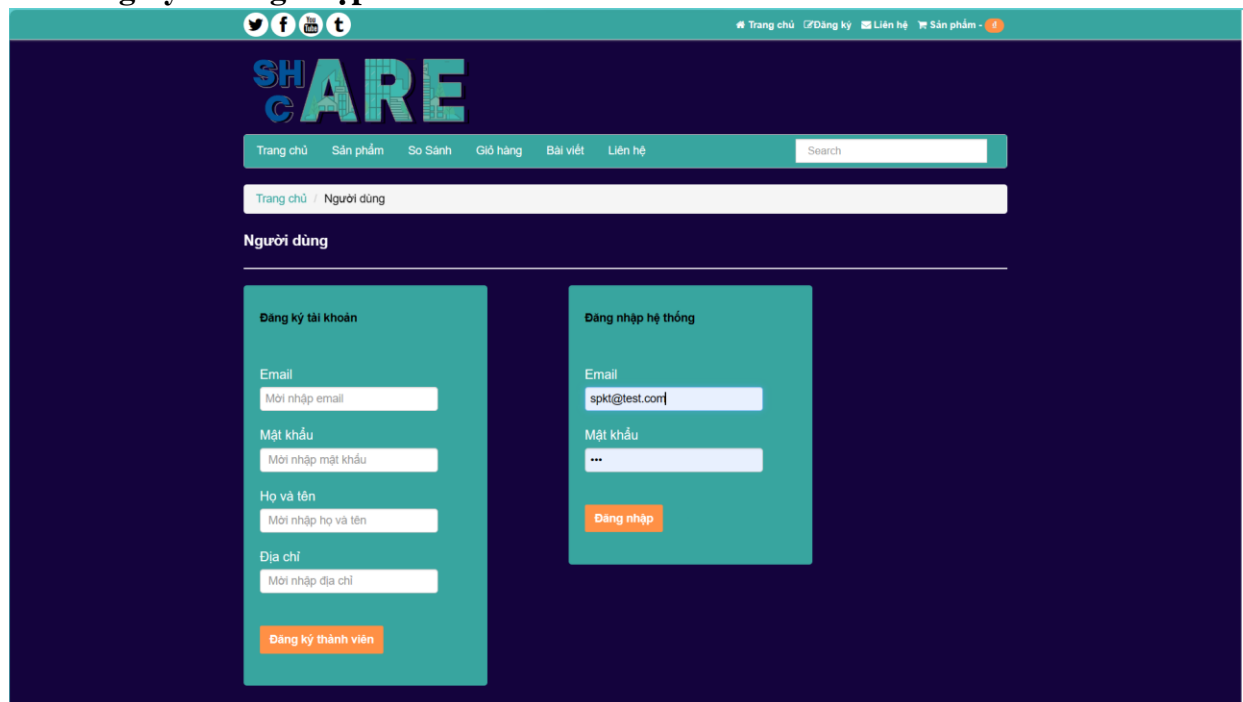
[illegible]

Trang chủ Đăng ký Liên hệ Sản phẩm - đ

SH C ARE

Trang chủ Sản phẩm So Sánh Giỏ hàng Bài viết Liên hệ

Search

Trang chủ / Người dùng

Người dùng

Đăng ký tài khoản

Email

Mời nhập email

Mật khẩu

Mời nhập mật khẩu

Họ và tên

Mời nhập họ và tên

Địa chỉ

Mời nhập địa chỉ

Đăng ký thành viên

Đăng nhập hệ thống

Email

spkt@test.com

Mật khẩu

•••

Đăng nhập